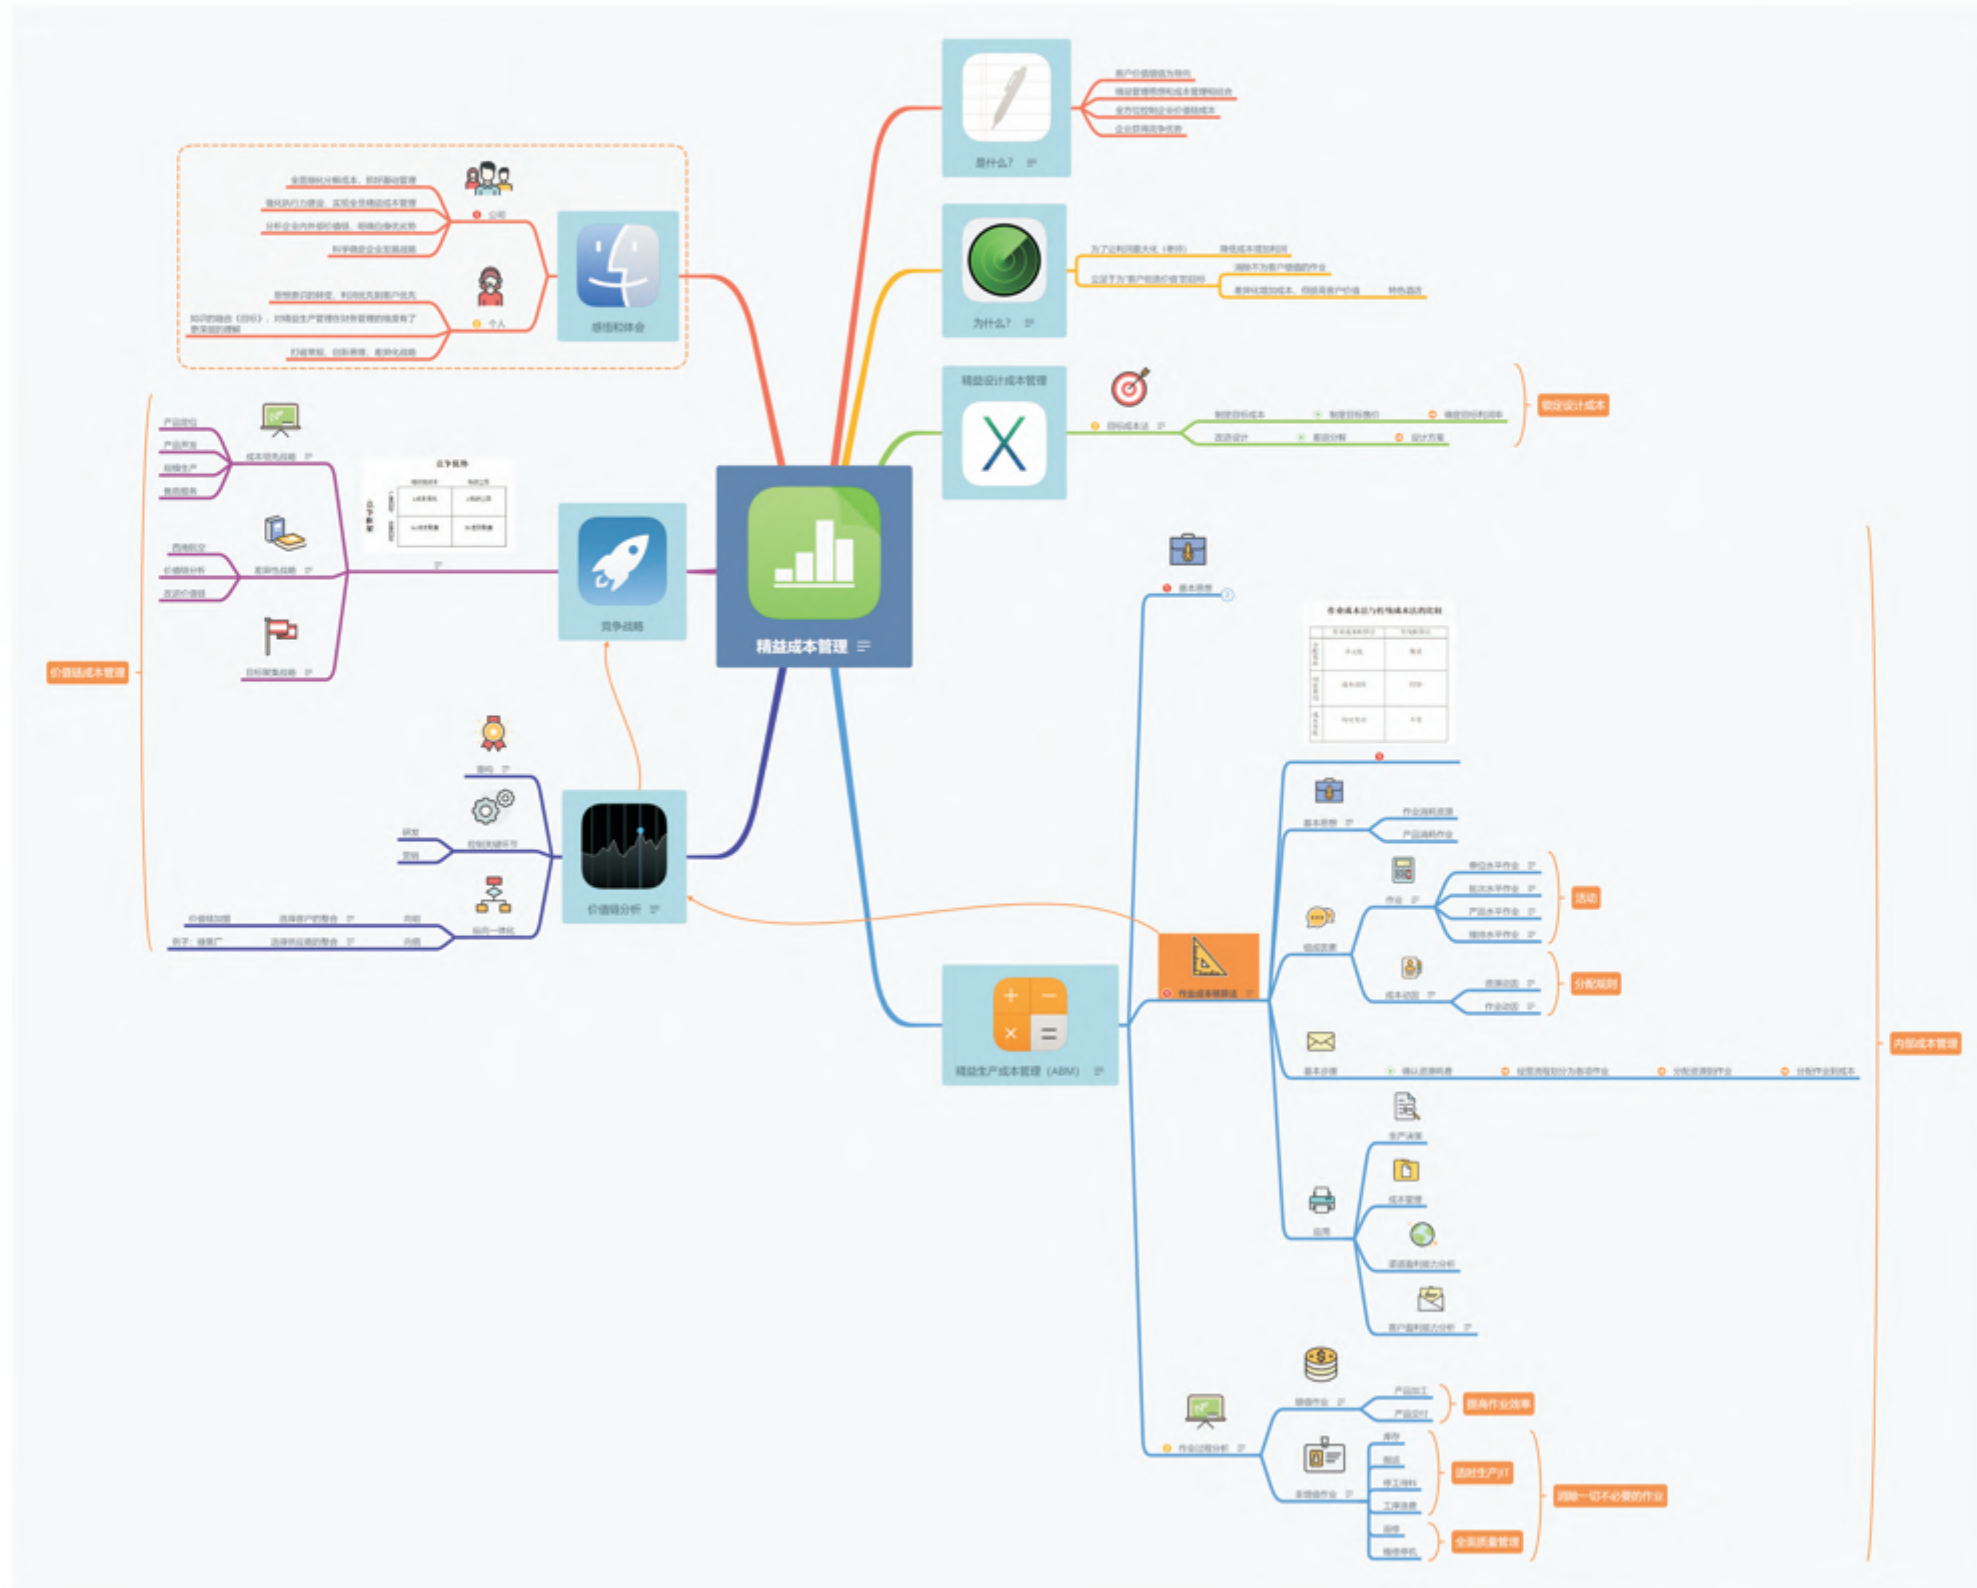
精益成本管理

是什么?
客户价值最值为导向
精益管理思想和成本管理相结合
全方位控制企业价值链成本
企业获得竞争优势

为什么?
为了让利润最大化(老旧)
降低成本增加利润
立足于为客户创造价值赢得利润
消除不为客户增值的作业
差异化增加成本,但提高客户价值
特色酒店

精益设计成本管理
目标成本法
制定目标成本
制定目标售价
确定目标利润率
改进设计
差距分析
设计方案
锁定设计成本

感悟和体会
公司
全面细化分解成本,层层推动管理
強化执行力建设,实现全员精益成本管理
分析企业内外部价值链,明确自身优劣势
科学确定企业发展战略
个人
尽管要识别待变,利用优先到客户优先
知识的融合(目标),对精益生产管理在财务管理的角度有了更深层的理解
打破常规,创新思维,差异化战略

竞争战略
成本领先战略
产品定位
产品开发
规模生产
售后服务
差异性战略
西南航空
价值链分析
改进价值链
目标聚集战略
竞争战略
价值链成本管理

价值链分析
盈利
控制关键环节
研发
营销
纵向一体化
价值链加固
选择客户的整合
向前
例子:钢铁厂
选择供应商的整合
向后

精益生产成本管理(ABM)
基本思想
作业成本核算法
基本原理
作业消耗资源
产品消耗作业
组成要素
作业
单位水平作业
批次水平作业
产品水平作业
维持水平作业
活动
成本动因
资源动因
作业动因
分配规则
基本步骤
确认资源消耗
按照资源耗用分为各项作业
分配资源到作业
分配作业到成本
应用
生产决策
成本管理
渠道盈利能力分析
客户盈利能力分析
作业过程分析
增值作业
产品加工
产品设计
提高作业效率
非增值作业
库存
搬运
停工待料
工序返工
返修
检验停机
适时生产JIT
全面质量管理
消除一切不必要的作业
内部成本管理